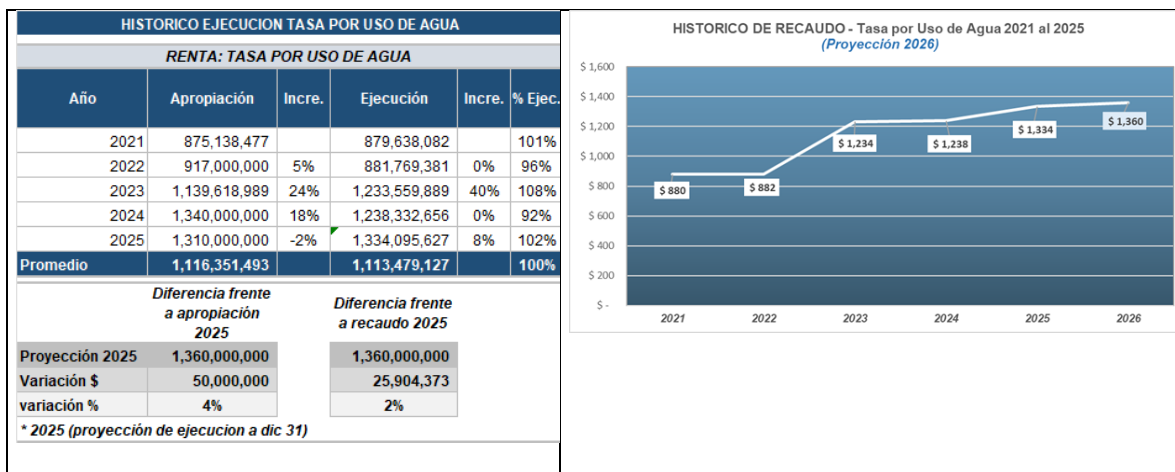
HISTORICO EJECUCION TASA POR USO DE AGUA

RENTA: TASA POR USO DE AGUA

| Año | Apropiación | Incre. | Ejecución | Incre. | % Ejec. |
|---|---|---|---|---|---|
| 2021 | 875,138,477 | | 879,638,082 | | 101% |
| 2022 | 917,000,000 | 5% | 881,769,381 | 0% | 96% |
| 2023 | 1,139,618,989 | 24% | 1,233,559,889 | 40% | 108% |
| 2024 | 1,340,000,000 | 18% | 1,238,332,656 | 0% | 92% |
| 2025 | 1,310,000,000 | -2% | 1,334,095,627 | 8% | 102% |
| Promedio | 1,116,351,493 | | 1,113,479,127 | | 100% |

| | Diferencia frente a apropiación 2025 | Diferencia frente a recaudo 2025 |
|---|---|---|
| Proyección 2025 | 1,360,000,000 | 1,360,000,000 |
| Variación $ | 50,000,000 | 25,904,373 |
| variación % | 4% | 2% |

* 2025 (proyección de ejecucion a dic 31)

HISTORICO DE RECAUDO - Tasa por Uso de Agua 2021 al 2025
(Proyección 2026)

$ 1,600
$ 1,400
$ 1,200
$ 1,000
$ 800
$ 600
$ 400
$ 200
$ -

$ 880
$ 882
$ 1,234
$ 1,238
$ 1,334
$ 1,360

2021 2022 2023 2024 2025 2026